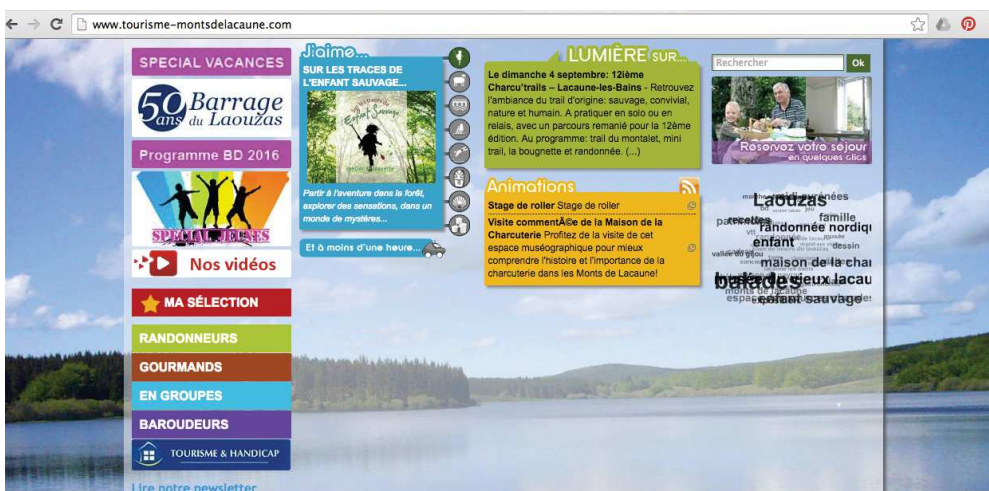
www.tourisme-montsdelacaune.com

SPECIAL VACANCES

50 ans Barrage du Laouzas

Programme BD 2016

SPECIAL JEUNES

Nos vidéos

MA SÉLECTION

RANDONNEURS

GOURMANDS

EN GROUPES

BAROUDEURS

TOURISME & HANDICAP

Lire notre newsletter

J'aime...

SUR LES TRACES DE L'ENFANT SAUVAGE...

Partir à l'aventure dans la forêt, explorer des sensations, dans un monde de mystères...

Et à moins d'une heure...

LUMIÈRE SUR...

Le dimanche 4 septembre: 12ième Charcu'trails – Lacaune-les-Bains - Retrouvez l'ambiance du trail d'origine: sauvage, convivial, nature et humain. A pratiquer en solo ou en relais, avec un parcours remanié pour la 12ème édition. Au programme: trail du montalet, mini trail, la bougnette et randonnée. (...)

Animations

Stage de roller Stage de roller

Visite commentÃ©e de la Maison de la Charcuterie Profitez de la visite de cet espace muséographique pour mieux comprendre l'histoire et l'importance de la charcuterie dans les Monts de Lacaune!

Rechercher

Ok

Réservez votre séjour en quelques clics

Laouzas
recettes
famille
randonnée nordique
enfant
dessin
vallée du gijou
maison de la charcuterie
vieux lacaune
balades
monts de lacaune
enfant sauvage